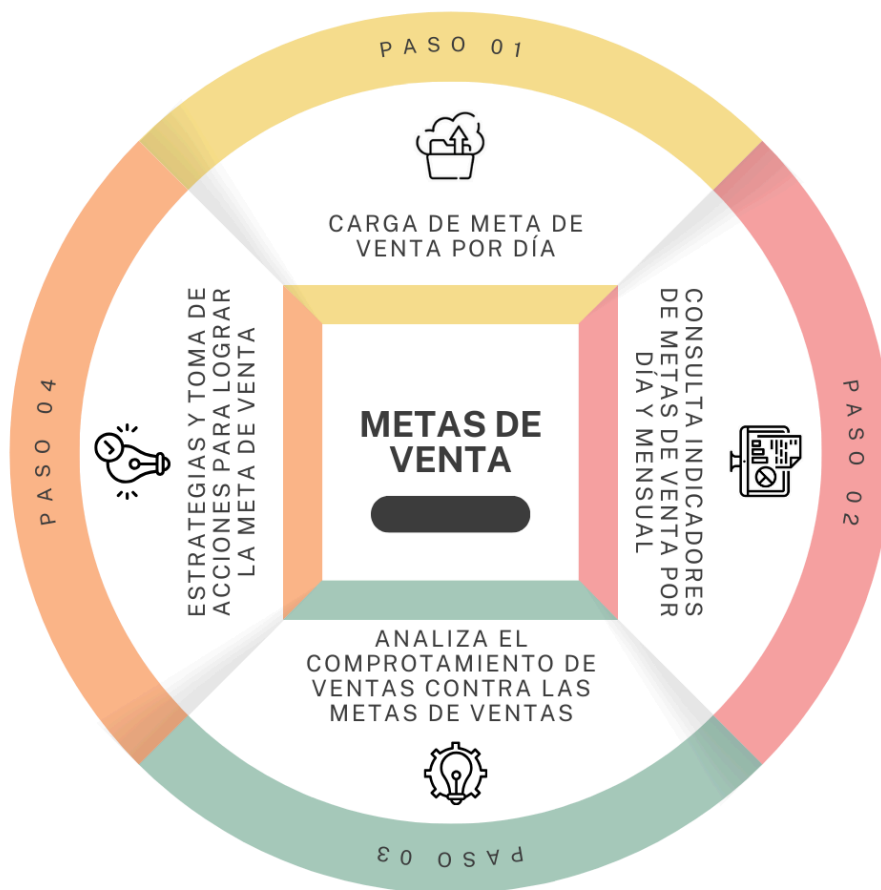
PASO 01

CARGA DE META DE VENTA POR DÍA

PASO 02

CONSULTA INDICADORES DE METAS DE VENTA POR DÍA Y MENSUAL

METAS DE VENTA

PASO 03

ANALIZA EL COMPROTAMIENTO DE VENTAS CONTRA LAS METAS DE VENTAS

PASO 04

ESTRATEGIAS Y TOMA DE ACCIONES PARA LOGRAR LA META DE VENTA